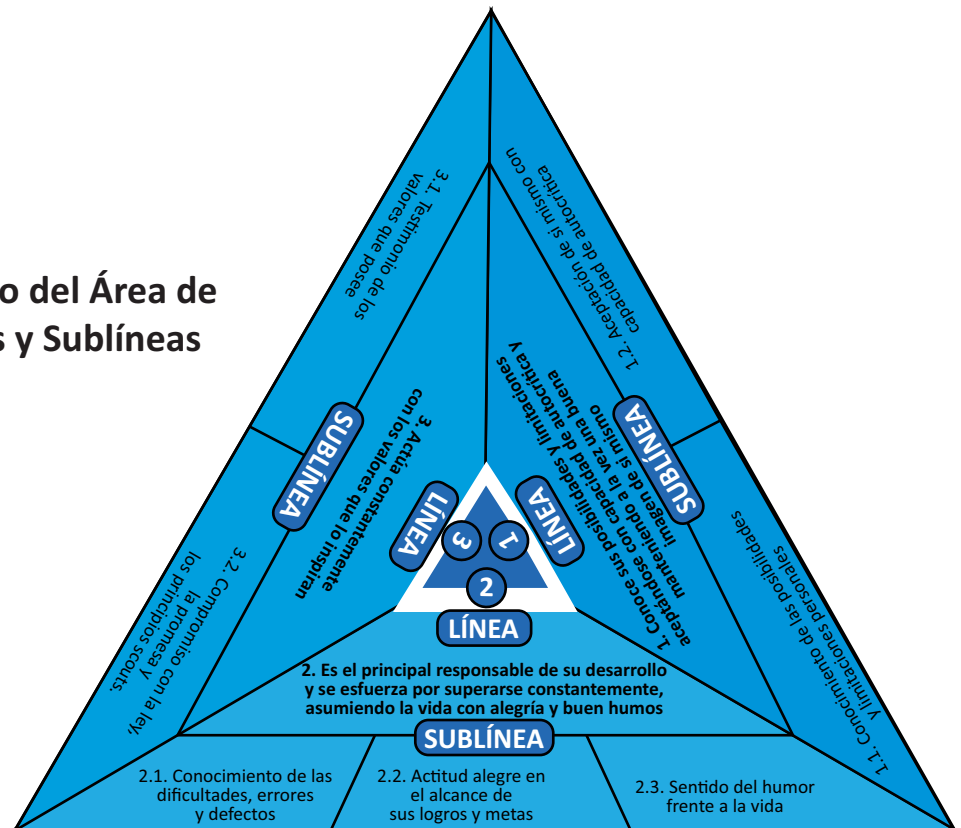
o del Área de
s y Sublíneas

3.1. Testimonio de los valores que posee

1.2. Aceptación de sí mismo con capacidad de autocrítica

SUBLÍNEA

SUBLÍNEA

3. Actúa constantemente con los valores que lo inspiran

1. Conoce sus posibilidades y limitaciones aceptándose con capacidad de autocrítica y manteniendo a la vez una buena imagen de sí mismo

LÍNEA

LÍNEA

3

1

2

LÍNEA

3.2. Compromiso con la ley, la promesa y los principios scouts.

1.1. Conocimiento de las posibilidades y limitaciones personales

2. Es el principal responsable de su desarrollo y se esfuerza por superarse constantemente, asumiendo la vida con alegría y buen humos

SUBLÍNEA

2.1. Conocimiento de las dificultades, errores y defectos

2.2. Actitud alegre en el alcance de sus logros y metas

2.3. Sentido del humor frente a la vida